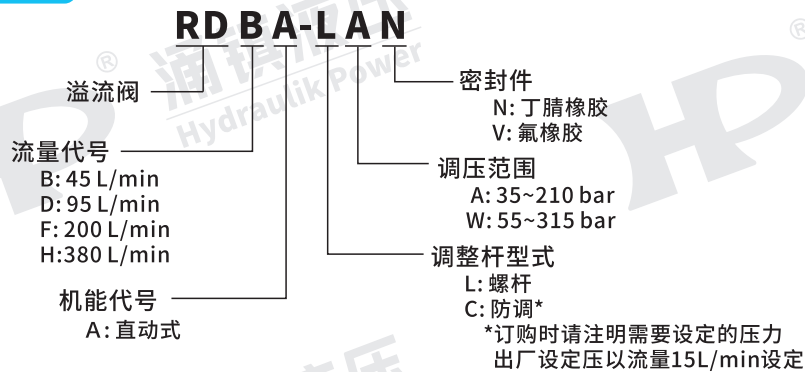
RDBA-LAN

溢流阀

流量代号
B: 45 L/min
D: 95 L/min
F: 200 L/min
H:380 L/min

机能代号
A: 直动式

密封件
N: 丁腈橡胶
V: 氟橡胶

调压范围
A: 35~210 bar
W: 55~315 bar

调整杆型式
L: 螺杆
C: 防调*
*订购时请注明需要设定的压力
出厂设定压以流量15L/min设定

Hydraulik Power